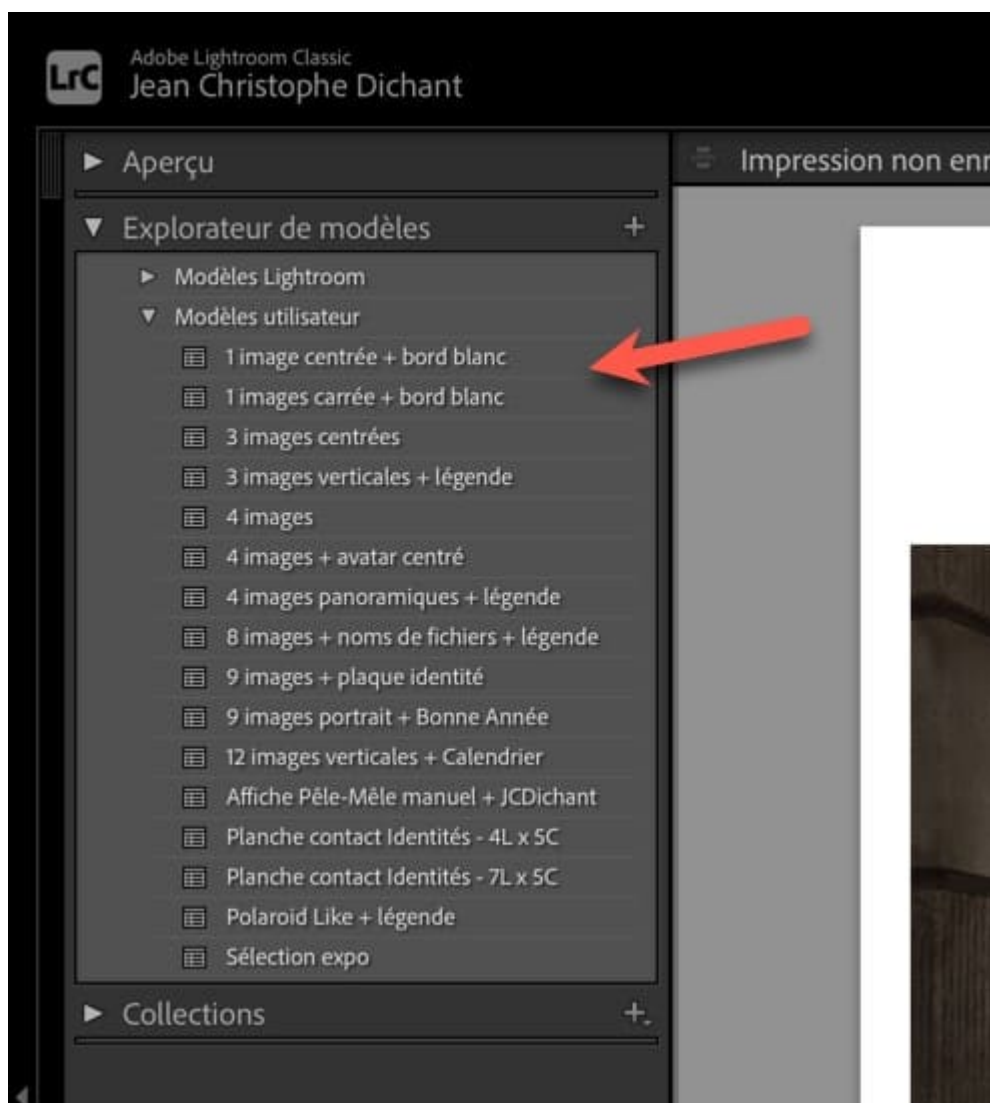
LrC
Adobe Lightroom Classic
Jean Christophe Dichant

► Aperçu

Impression non enr

▼ Explorateur de modèles +

► Modèles Lightroom
▼ Modèles utilisateur
1 image centrée + bord blanc
1 images carrée + bord blanc
3 images centrées
3 images verticales + légende
4 images
4 images + avatar centré
4 images panoramiques + légende
8 images + noms de fichiers + légende
9 images + plaque identité
9 images portrait + Bonne Année
12 images verticales + Calendrier
Affiche Pêle-Mêle manuel + JCDichant
Planche contact Identités - 4L x 5C
Planche contact Identités - 7L x 5C
Polaroid Like + légende
Sélection expo

► Collections +